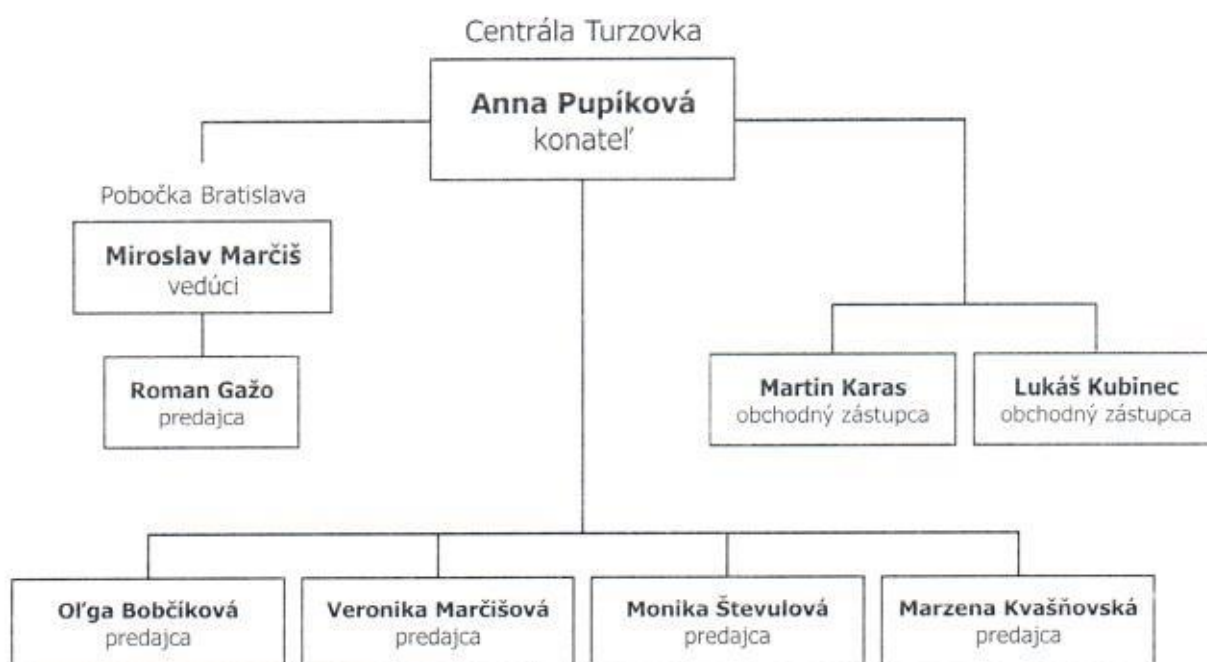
Centrála Turzovka

**Anna Pupíková**
konateľ

Pobočka Bratislava

**Miroslav Marčiš**
vedúci

**Roman Gažo**
predajca

**Martin Karas**
obchodný zástupca

**Lukáš Kubinec**
obchodný zástupca

**Oľga Bobčíková**
predajca

**Veronika Marčišová**
predajca

**Monika Števulová**
predajca

**Marzena Kvašňovská**
predajca